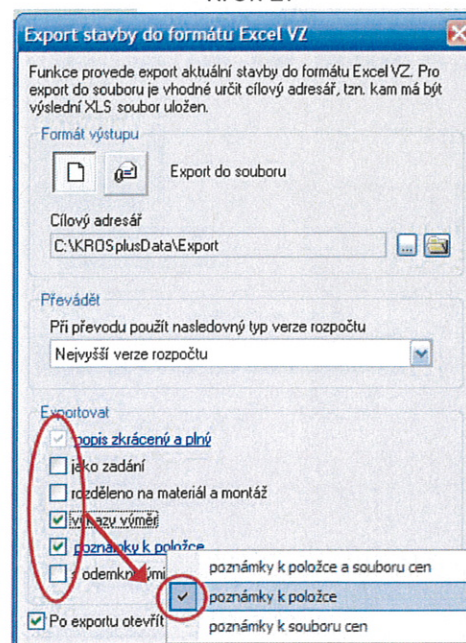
Export stavby do formátu Excel VZ

Funkce provede export aktuální stavby do formátu Excel VZ. Pro export do souboru je vhodné určit cílový adresář, tzn. kam má být výsledný XLS soubor uložen.

Formát výstupu

Export do souboru

Cílový adresář

C:\KROSplusData\Export

Převádět

Při převodu použít nasledovný typ verze rozpočtu

Nejvyšší verze rozpočtu

Exportovat

popis zkrácený a plný

jako zadání

rozděleno na materiál a montáž

výkazy výměr

poznámky k položce

s odemknutými

Po exportu otevřít

poznámky k položce a souboru cen

poznámky k položce

poznámky k souboru cen